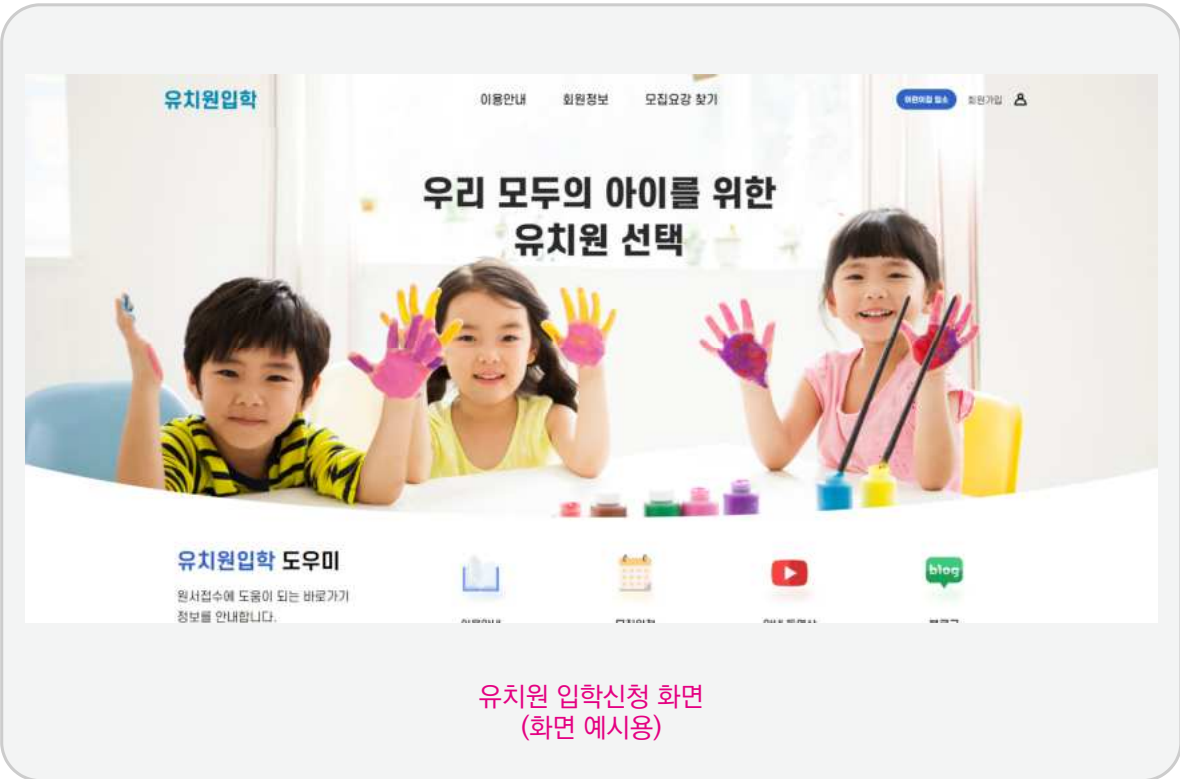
유치원입학

이용안내 회원정보 모집요강 찾기

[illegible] 회원가입

우리 모두의 아이를 위한 유치원 선택

유치원입학 도우미

원서접수에 도움이 되는 바로가기 정보를 안내합니다.

blog

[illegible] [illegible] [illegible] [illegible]

유치원 입학신청 화면
(화면 예시용)